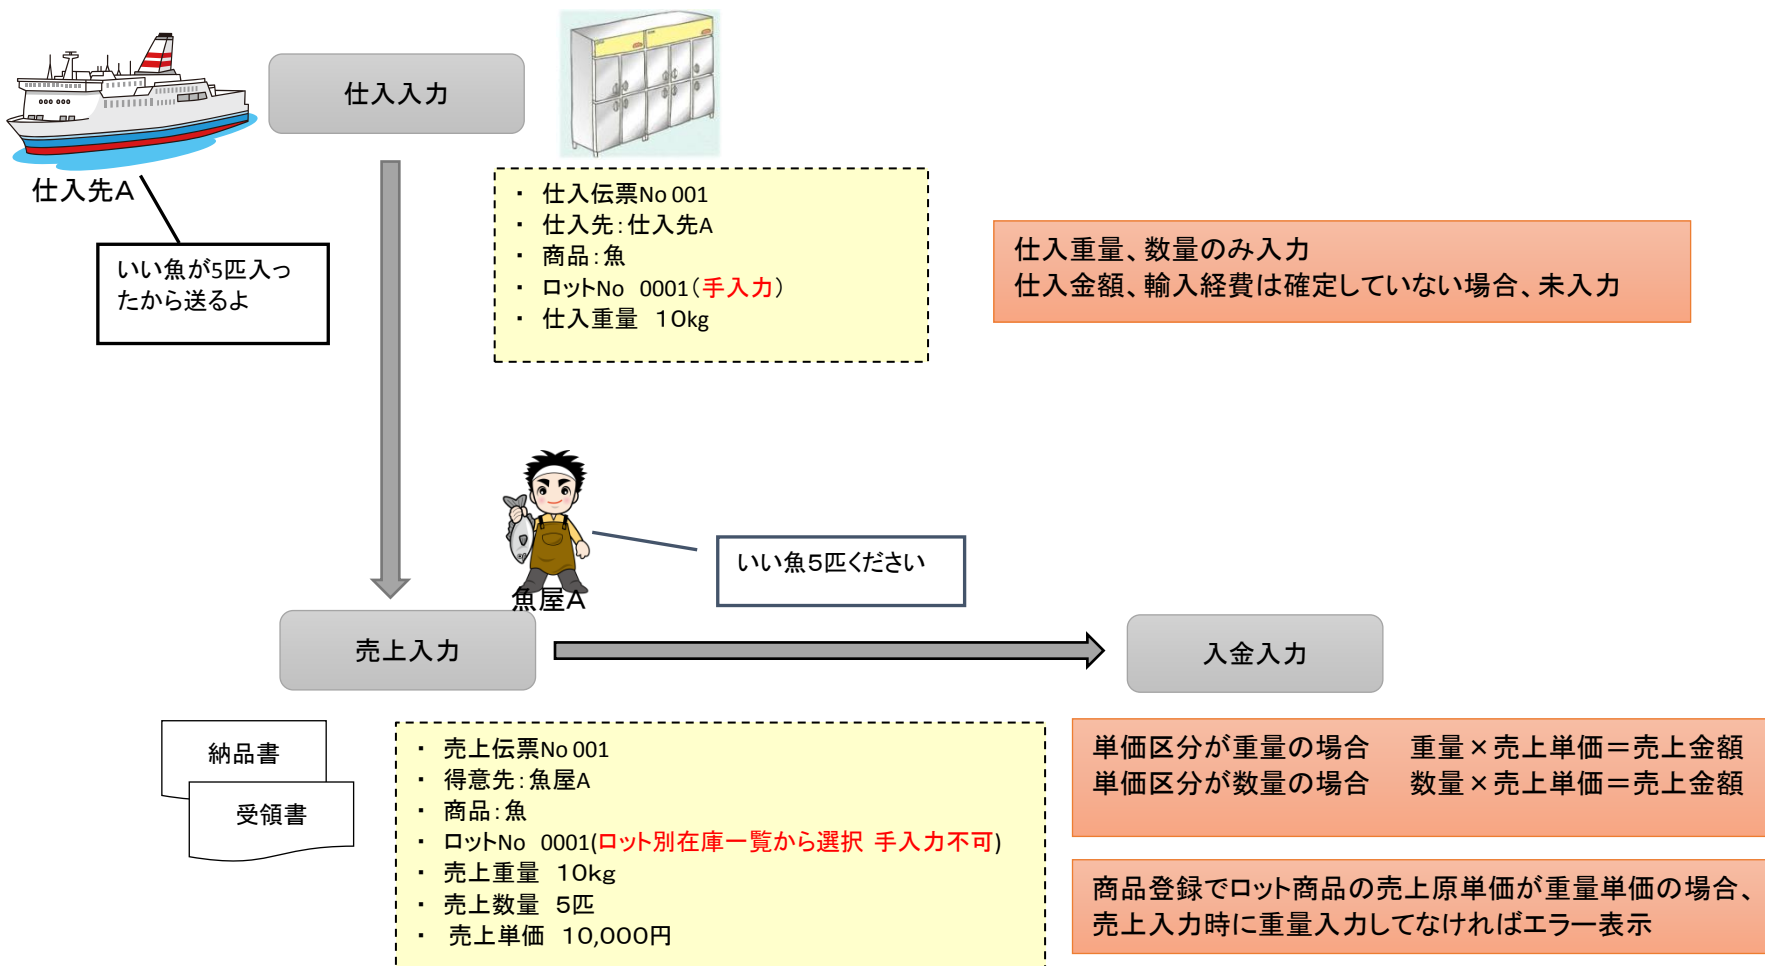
仕入入力

仕入先A

いい魚が5匹入ったから送るよ

・ 仕入伝票No 001
・ 仕入先：仕入先A
・ 商品：魚
・ ロットNo　0001（手入力）
・ 仕入重量　10kg

仕入重量、数量のみ入力
仕入金額、輸入経費は確定していない場合、未入力

魚屋A

いい魚5匹ください

売上入力

入金入力

納品書

受領書

・ 売上伝票No 001
・ 得意先：魚屋A
・ 商品：魚
・ ロットNo　0001(ロット別在庫一覧から選択 手入力不可)
・ 売上重量　10kg
・ 売上数量　5匹
・ 売上単価　10,000円

単価区分が重量の場合　重量×売上単価＝売上金額
単価区分が数量の場合　数量×売上単価＝売上金額

商品登録でロット商品の売上原単価が重量単価の場合、売上入力時に重量入力してなければエラー表示